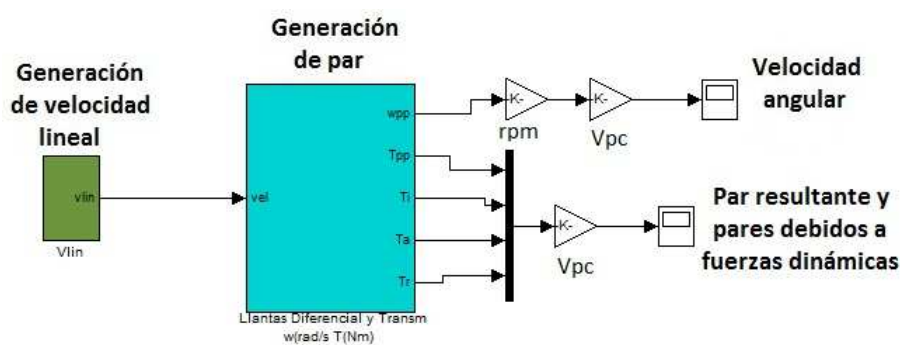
Generación de par

Generación de velocidad lineal

vlin

Vlin

vel

wpp

Tpp

Ti

Ta

Tr

Llantas Diferencial y Transm
w(rad/s T(Nm)

-K-

rpm

-K-

Vpc

Velocidad angular

-K-

Vpc

Par resultante y pares debidos a fuerzas dinámicas